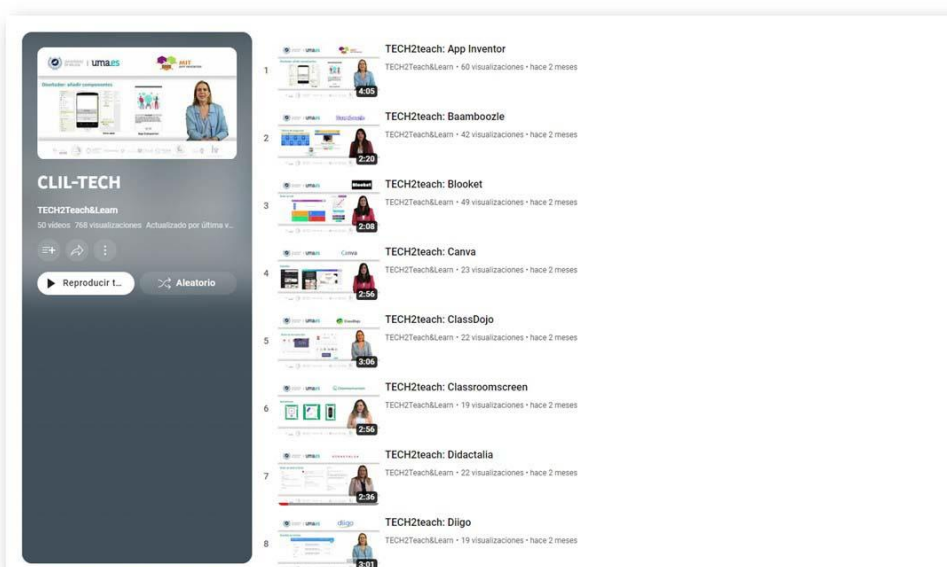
uma.es

MIT App Inventor

Diseñador: añadir componentes

CLIL-TECH

TECH2Teach&Learn

50 vídeos 768 visualizaciones Actualizado por última v...

Reproducir t...

Aleatorio

1
4:05
TECH2teach: App Inventor
TECH2Teach&Learn • 60 visualizaciones • hace 2 meses

2
2:20
TECH2teach: Baamboozle
TECH2Teach&Learn • 42 visualizaciones • hace 2 meses

3
2:08
TECH2teach: Blooket
TECH2Teach&Learn • 49 visualizaciones • hace 2 meses

4
2:56
TECH2teach: Canva
TECH2Teach&Learn • 23 visualizaciones • hace 2 meses

5
3:06
TECH2teach: ClassDojo
TECH2Teach&Learn • 22 visualizaciones • hace 2 meses

6
2:56
TECH2teach: Classroomscreen
TECH2Teach&Learn • 19 visualizaciones • hace 2 meses

7
2:36
TECH2teach: Didactalia
TECH2Teach&Learn • 22 visualizaciones • hace 2 meses

8
3:01
TECH2teach: Diigo
TECH2Teach&Learn • 19 visualizaciones • hace 2 meses